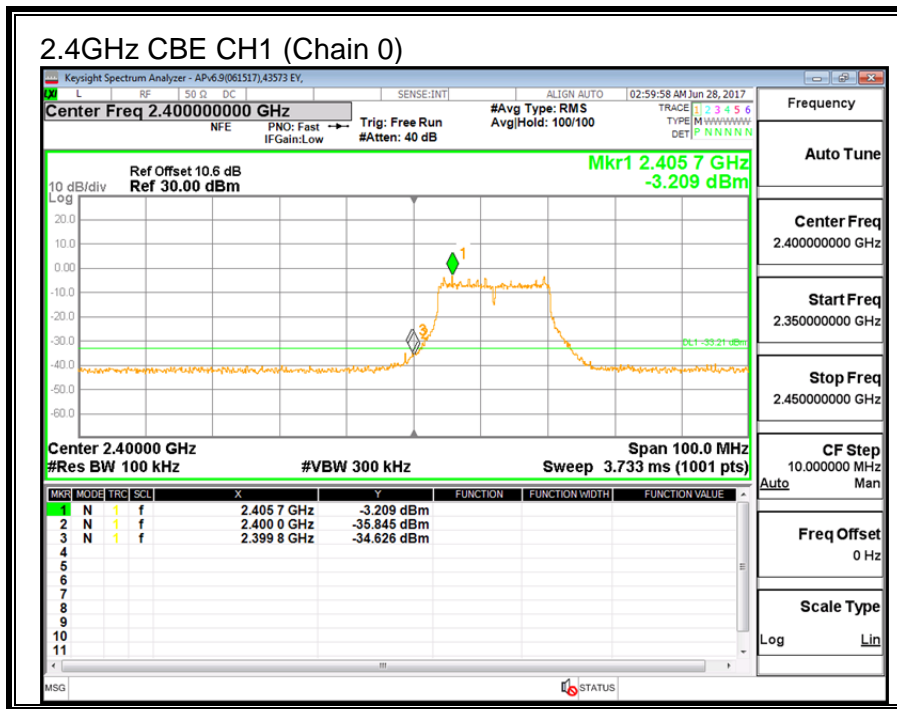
2.4GHz CBE CH1 (Chain 0)

Keysight Spectrum Analyzer - APv6.9(061517),43573 EY,

L RF 50 Ω DC SENSE:INT ALIGN AUTO 02:59:58 AM Jun 28, 2017

Center Freq 2.400000000 GHz
NFE PNO: Fast IFGain:Low
Trig: Free Run
#Atten: 40 dB
#Avg Type: RMS
Avg|Hold: 100/100
TRACE 1 2 3 4 5 6
TYPE M WWWWW
DET P N N N N N

Ref Offset 10.6 dB
10 dB/div Ref 30.00 dBm
Log

Mkr1 2.405 7 GHz
-3.209 dBm

20.0
10.0
0.00
-10.0
-20.0
-30.0
-40.0
-50.0
-60.0

DL1 -33.21 dBm

Center 2.40000 GHz
#Res BW 100 kHz
#VBW 300 kHz
Span 100.0 MHz
Sweep 3.733 ms (1001 pts)

| MKR | MODE | TRC | SCL | X | Y | FUNCTION | FUNCTION WIDTH | FUNCTION VALUE |
|---|---|---|---|---|---|---|---|---|
| 1 | N | 1 | f | 2.405 7 GHz | -3.209 dBm | | | |
| 2 | N | 1 | f | 2.400 0 GHz | -35.845 dBm | | | |
| 3 | N | 1 | f | 2.399 8 GHz | -34.626 dBm | | | |
| 4 | | | | | | | | |
| 5 | | | | | | | | |
| 6 | | | | | | | | |
| 7 | | | | | | | | |
| 8 | | | | | | | | |
| 9 | | | | | | | | |
| 10 | | | | | | | | |
| 11 | | | | | | | | |

MSG
STATUS

Frequency
Auto Tune
Center Freq
2.400000000 GHz
Start Freq
2.350000000 GHz
Stop Freq
2.450000000 GHz
CF Step
10.000000 MHz
Auto Man
Freq Offset
0 Hz
Scale Type
Log Lin